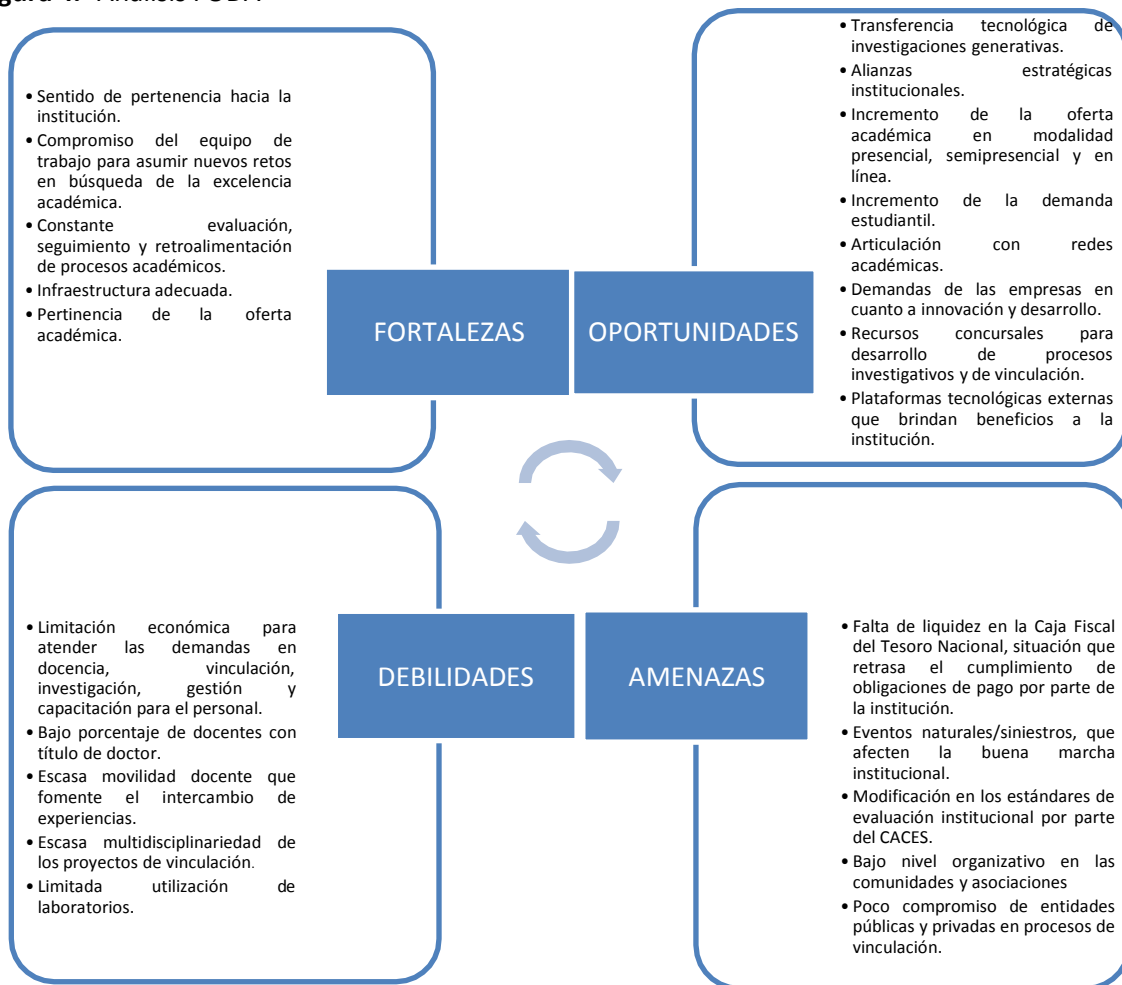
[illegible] Análisis FODA

• Sentido de pertenencia hacia la institución.
• Compromiso del equipo de trabajo para asumir nuevos retos en búsqueda de la excelencia académica.
• Constante evaluación, seguimiento y retroalimentación de procesos académicos.
• Infraestructura adecuada.
• Pertinencia de la oferta académica.

FORTALEZAS

OPORTUNIDADES

• Transferencia tecnológica de investigaciones generativas.
• Alianzas estratégicas institucionales.
• Incremento de la oferta académica en modalidad presencial, semipresencial y en línea.
• Incremento de la demanda estudiantil.
• Articulación con redes académicas.
• Demandas de las empresas en cuanto a innovación y desarrollo.
• Recursos concursales para desarrollo de procesos investigativos y de vinculación.
• Plataformas tecnológicas externas que brindan beneficios a la institución.

• Limitación económica para atender las demandas en docencia, vinculación, investigación, gestión y capacitación para el personal.
• Bajo porcentaje de docentes con título de doctor.
• Escasa movilidad docente que fomente el intercambio de experiencias.
• Escasa multidisciplinariedad de los proyectos de vinculación.
• Limitada utilización de laboratorios.

DEBILIDADES

AMENAZAS

• Falta de liquidez en la Caja Fiscal del Tesoro Nacional, situación que retrasa el cumplimiento de obligaciones de pago por parte de la institución.
• Eventos naturales/siniestros, que afecten la buena marcha institucional.
• Modificación en los estándares de evaluación institucional por parte del CACES.
• Bajo nivel organizativo en las comunidades y asociaciones
• Poco compromiso de entidades públicas y privadas en procesos de vinculación.